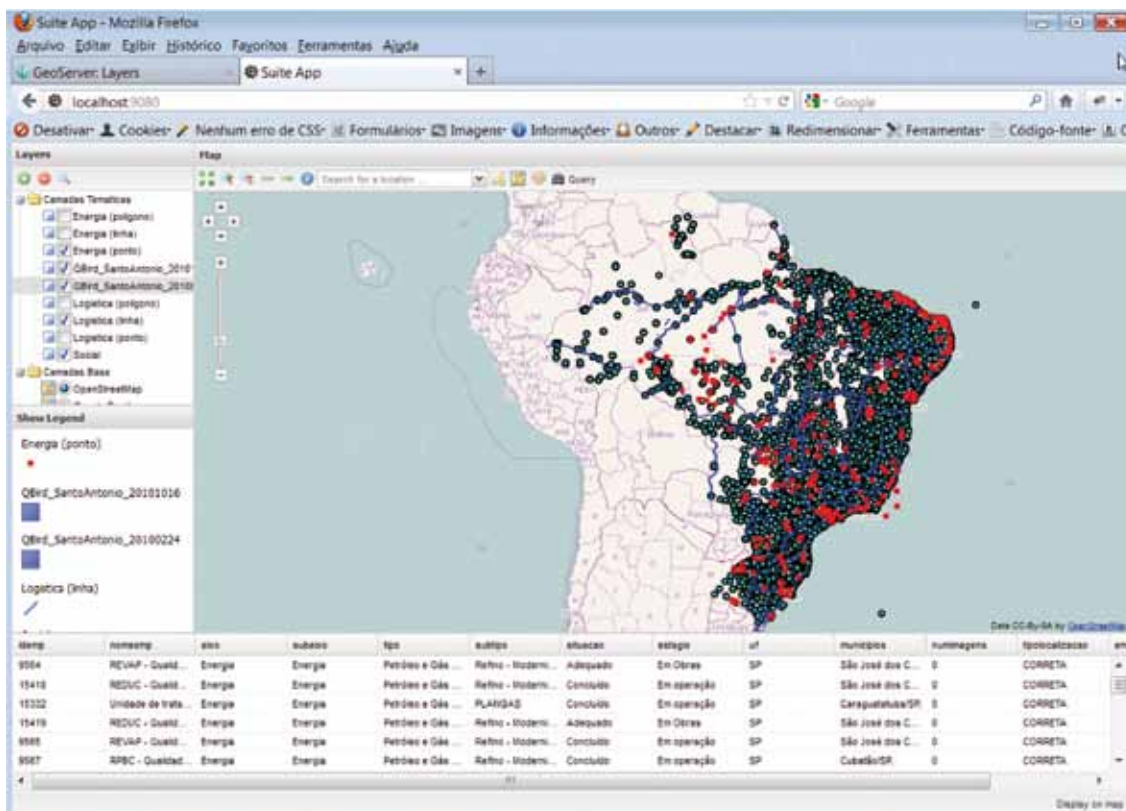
Suite App - Mozilla Firefox

Arquivo Editar Exibir Histórico Favoritos Ferramentas Ajuda

GeoServer: Layers | Suite App

localhost:9080

Google

Desativar Cookies Nenhum erro de CSS Formulários Imagens Informações Outros Destacar Redimensionar Ferramentas Código-fonte

Layers

Map

Search for a location

Query

Camadas Tematicas
Energia (poligono)
Energia (linha)
Energia (ponto)
QBird_SantoAntonio_2010
QBird_SantoAntonio_2010
Logistica (poligono)
Logistica (linha)
Logistica (ponto)
Social
Camadas Base
OpenStreetMap

Show Legend

Energia (ponto)

QBird_SantoAntonio_20101016

QBird_SantoAntonio_20100224

Logistica (linha)

Data CC-By-SA by OpenStreetMap

| idemp | nomeemp | eixo | subeixo | tipo | subtipo | situacao | estagio | uf | municipios | numimagens | tipolocalizacao |
|---|---|---|---|---|---|---|---|---|---|---|---|
| 9564 | REVAP - Qualid... | Energia | Energia | Petróleo e Gás ... | Refino - Moderni... | Adequado | Em Obras | SP | São José dos C... | 0 | CORRETA |
| 15418 | REDUC - Qualid... | Energia | Energia | Petróleo e Gás ... | Refino - Moderni... | Concluído | Em operação | SP | São José dos C... | 0 | CORRETA |
| 15332 | Unidade de trata... | Energia | Energia | Petróleo e Gás ... | PLANGAS | Concluído | Em operação | SP | Caraguatatuba/SP | 0 | CORRETA |
| 15419 | REDUC - Qualid... | Energia | Energia | Petróleo e Gás ... | Refino - Moderni... | Adequado | Em Obras | SP | São José dos C... | 0 | CORRETA |
| 9565 | REVAP - Qualid... | Energia | Energia | Petróleo e Gás ... | Refino - Moderni... | Concluído | Em operação | SP | São José dos C... | 0 | CORRETA |
| 9567 | RPBC - Qualidad... | Energia | Energia | Petróleo e Gás ... | Refino - Moderni... | Concluído | Em operação | SP | Cubatão/SP | 0 | CORRETA |

Display on map